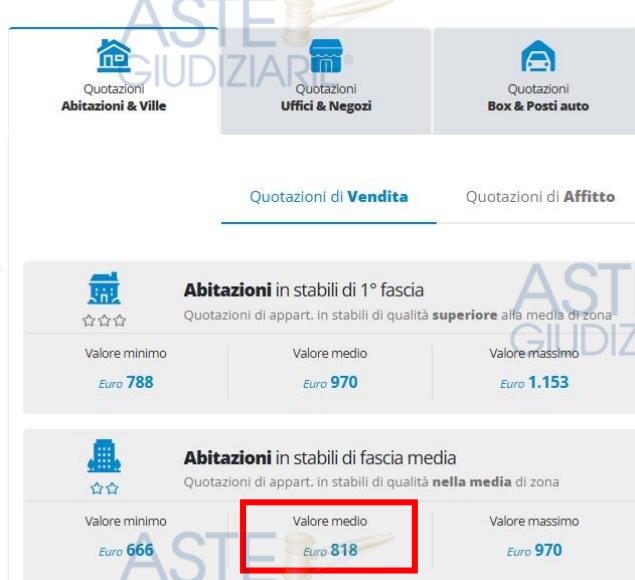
ASTE GIUDIZIARIE®

Quotazioni
Abitazioni & Ville

Quotazioni
Uffici & Negozi

Quotazioni
Box & Posti auto

Quotazioni di Vendita

Quotazioni di Affitto

ASTE GIUDIZIARIE

Abitazioni in stabili di 1° fascia
Quotazioni di appart. in stabili di qualità superiore alla media di zona

| Valore minimo | Valore medio | Valore massimo |
|---|---|---|
| Euro 788 | Euro 970 | Euro 1.153 |

Abitazioni in stabili di fascia media
Quotazioni di appart. in stabili di qualità nella media di zona

| Valore minimo | Valore medio | Valore massimo |
|---|---|---|
| Euro 666 | Euro 818 | Euro 970 |

ASTE